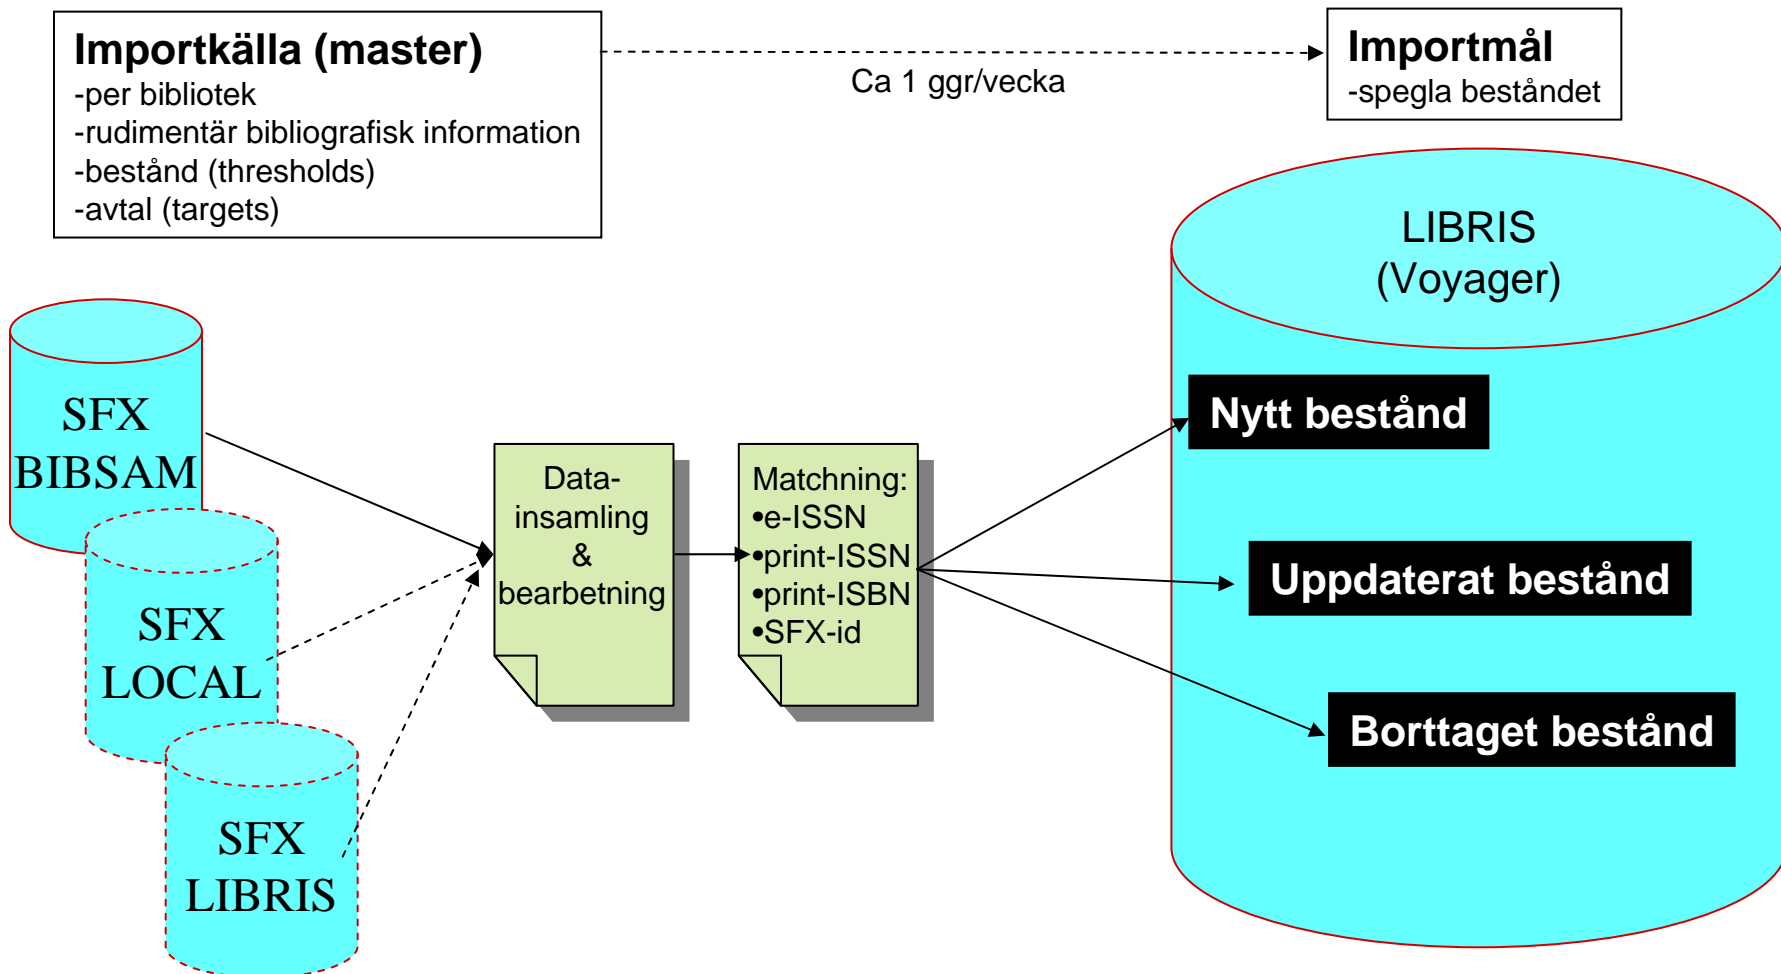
Importkälla (master)
-per bibliotek
-rudimentär bibliografisk information
-bestånd (thresholds)
-avtal (targets)

Ca 1 ggr/vecka

Importmål
-spegla beståndet

LIBRIS
(Voyager)

SFX
BIBSAM

SFX
LOCAL

SFX
LIBRIS

Data-
insamling
&
bearbetning

Matchning:
•e-ISSN
•print-ISSN
•print-ISBN
•SFX-id

Nytt bestånd

Uppdaterat bestånd

Borttaget bestånd